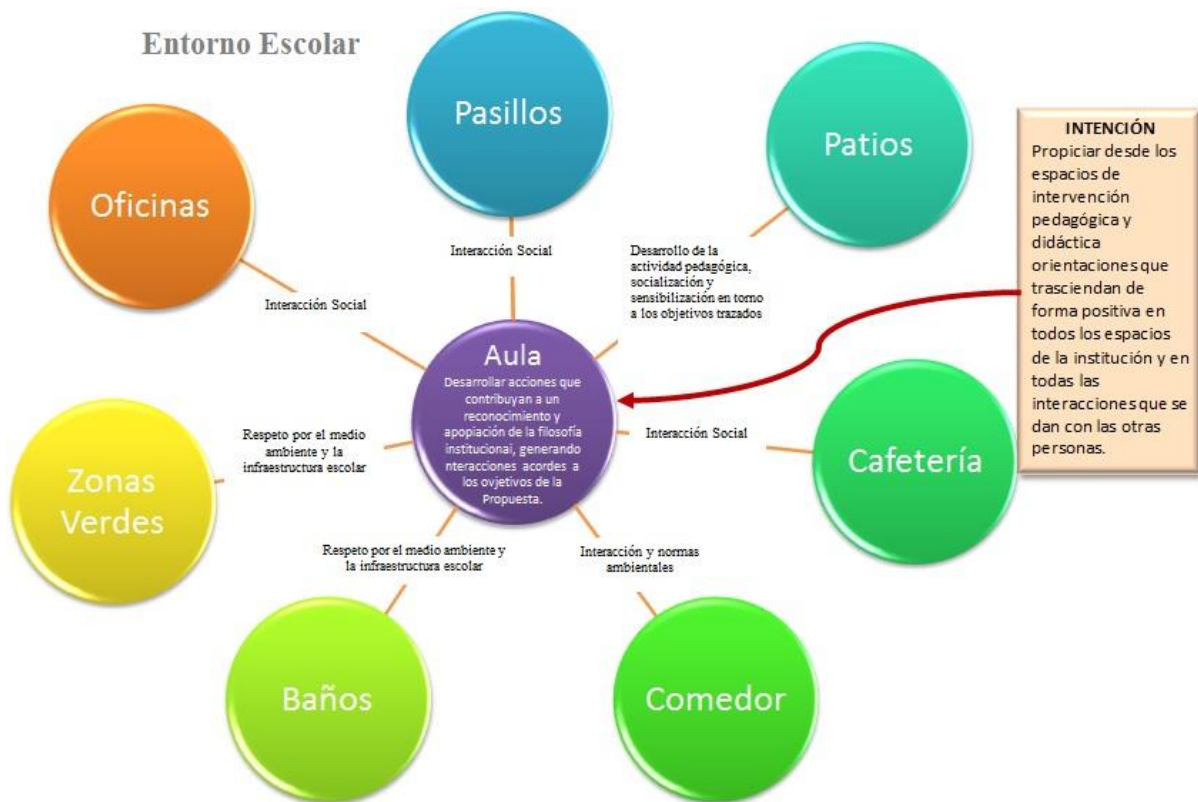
Entorno Escolar

Pasillos

Patios

Oficinas

INTENCIÓN
Propiciar desde los espacios de intervención pedagógica y didáctica orientaciones que trasciendan de forma positiva en todos los espacios de la institución y en todas las interacciones que se dan con las otras personas.

Interacción Social

Desarrollo de la actividad pedagógica, socialización y sensibilización en torno a los objetivos trazados

Interacción Social

Aula
Desarrollar acciones que contribuyan a un reconocimiento y apopiación de la filosofía institucional, generando nteracciones acordes a los ovjetivos de la Propuesta.

Respeto por el medio ambiente y la infraestructura escolar

Interacción Social

Zonas Verdes

Cafetería

Respeto por el medio ambiente y la infraestructura escolar

Interacción y normas ambientales

Baños

Comedor